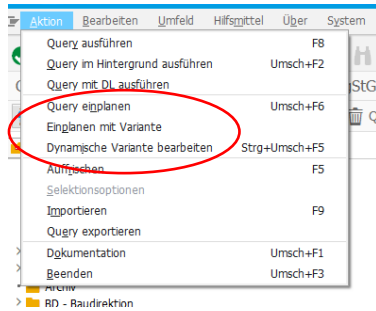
Aktion Bearbeiten Umfeld Hilfsmittel Über System

Query ausführen F8
Query im Hintergrund ausführen Umsch+F2
Query mit DL ausführen
Query einplanen Umsch+F6
Einplanen mit Variante
Dynamische Variante bearbeiten Strg+Umsch+F5
Auffrischen F5
Selektionsoptionen
Importieren F9
Query exportieren
Dokumentation Umsch+F1
Beenden Umsch+F3

H
StG

Archiv
BD - Baudirektion